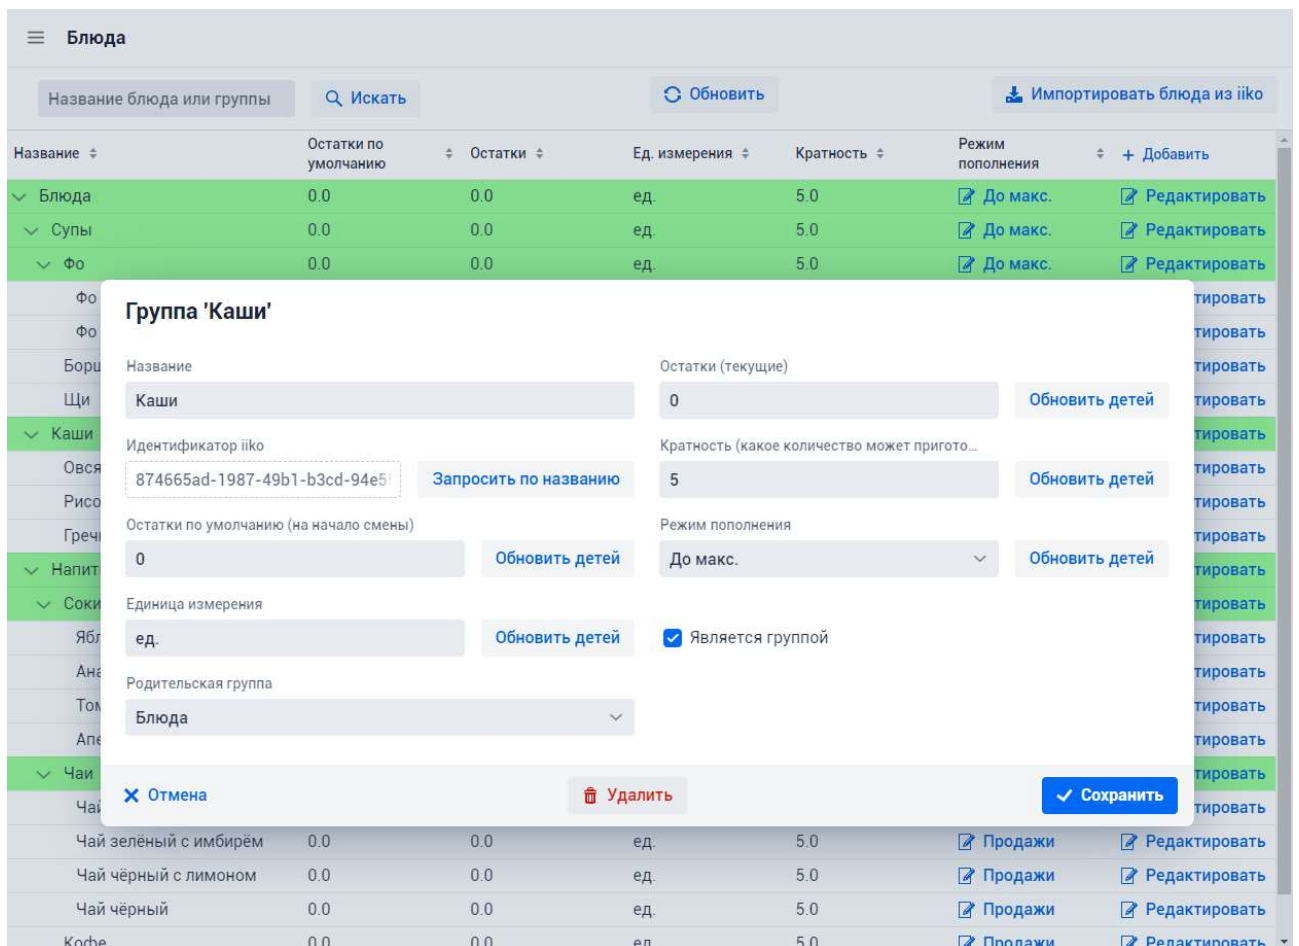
Блюда

Название блюда или группы | Искать | Обновить | Импортировать блюда из iiko

| Название | Остатки по умолчанию | Остатки | Ед. измерения | Кратность | Режим пополнения | + Добавить |
|---|---|---|---|---|---|---|
| Блюда | 0.0 | 0.0 | ед. | 5.0 | До макс. | Редактировать |
| Супы | 0.0 | 0.0 | ед. | 5.0 | До макс. | Редактировать |
| Фо | 0.0 | 0.0 | ед. | 5.0 | До макс. | Редактировать |
| Фо | | | | | | тировать |
| Фо | | | | | | тировать |
| Бор | | | | | | тировать |
| Щи | | | | | | тировать |
| Каши | | | | | | тировать |
| Овс | | | | | | тировать |
| Рис | | | | | | тировать |
| Греч | | | | | | тировать |
| Напи | | | | | | тировать |
| Соки | | | | | | тировать |
| Ябл | | | | | | тировать |
| Ана | | | | | | тировать |
| Том | | | | | | тировать |
| Апе | | | | | | тировать |
| Чаи | | | | | | тировать |
| Чай | | | | | | тировать |
| Чай зелёный с имбирём | 0.0 | 0.0 | ед. | 5.0 | Продажи | Редактировать |
| Чай чёрный с лимоном | 0.0 | 0.0 | ед. | 5.0 | Продажи | Редактировать |
| Чай чёрный | 0.0 | 0.0 | ед. | 5.0 | Продажи | Редактировать |
| Кофе | 0.0 | 0.0 | ед. | 5.0 | Продажи | Редактировать |

Группа 'Каши'

Название
Каши

Остатки (текущие)
0
Обновить детей

Идентификатор iiko
874665ad-1987-49b1-b3cd-94e5
Запросить по названию

Кратность (какое количество может пригото...
5
Обновить детей

Остатки по умолчанию (на начало смены)
0
Обновить детей

Режим пополнения
До макс.
Обновить детей

Единица измерения
ед.
Обновить детей

Является группой

Родительская группа
Блюда

Отмена | Удалить | Сохранить